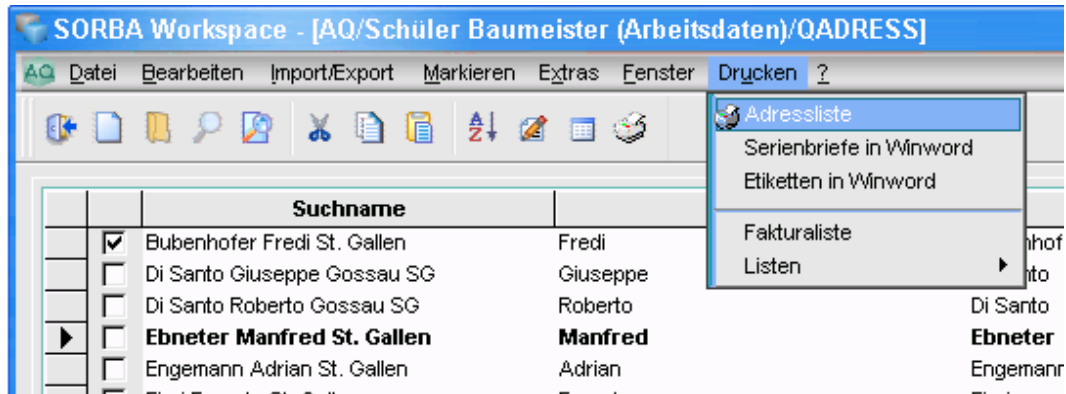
SORBA Workspace - [AQ/Schüler Baumeister (Arbeitsdaten)/QADRESS]

AQ Datei Bearbeiten Import/Export Markieren Extras Fenster Drucken ?

Adressliste
Serienbriefe in Winword
Etiketten in Winword
Fakturaliste
Listen

| | Suchname | | |
|---|---|---|---|
| ☑ | Bubenhofer Fredi St. Gallen | Fredi | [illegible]nhof |
| ☐ | Di Santo Giuseppe Gossau SG | Giuseppe | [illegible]nto |
| ☐ | Di Santo Roberto Gossau SG | Roberto | Di Santo |
| ☐ | **Ebneter Manfred St. Gallen** | **Manfred** | **Ebneter** |
| ☐ | Engemann Adrian St. Gallen | Adrian | Engemann |
| ☐ | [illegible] | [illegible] | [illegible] |